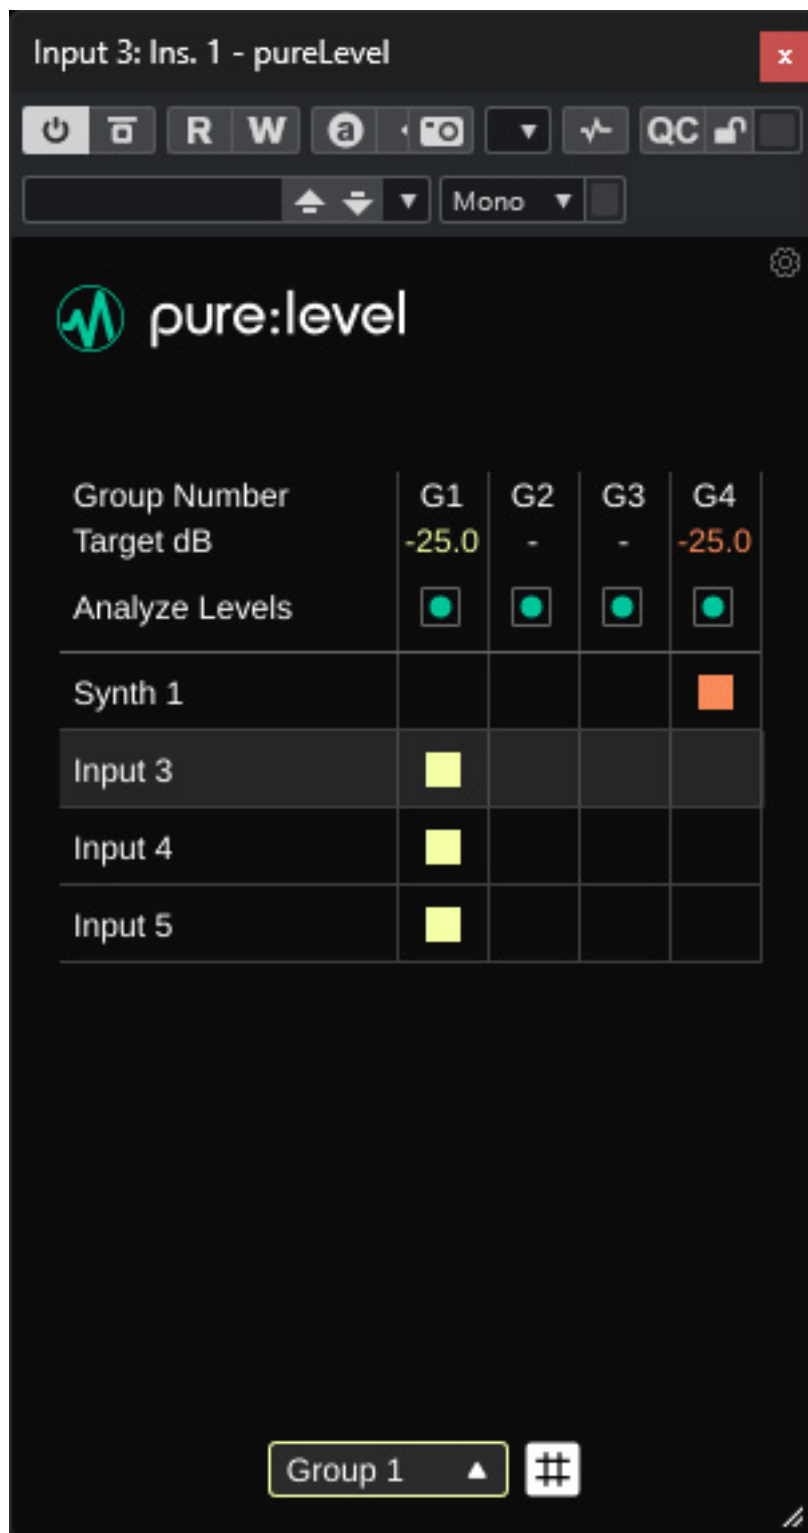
Input 3: Ins. 1 - pureLevel

x

R W QC

Mono

pure:level

| Group Number | G1 | G2 | G3 | G4 |
|---|---|---|---|---|
| Target dB | -25.0 | - | - | -25.0 |
| Analyze Levels | | | | |
| Synth 1 | | | | |
| Input 3 | | | | |
| Input 4 | | | | |
| Input 5 | | | | |

Group 1